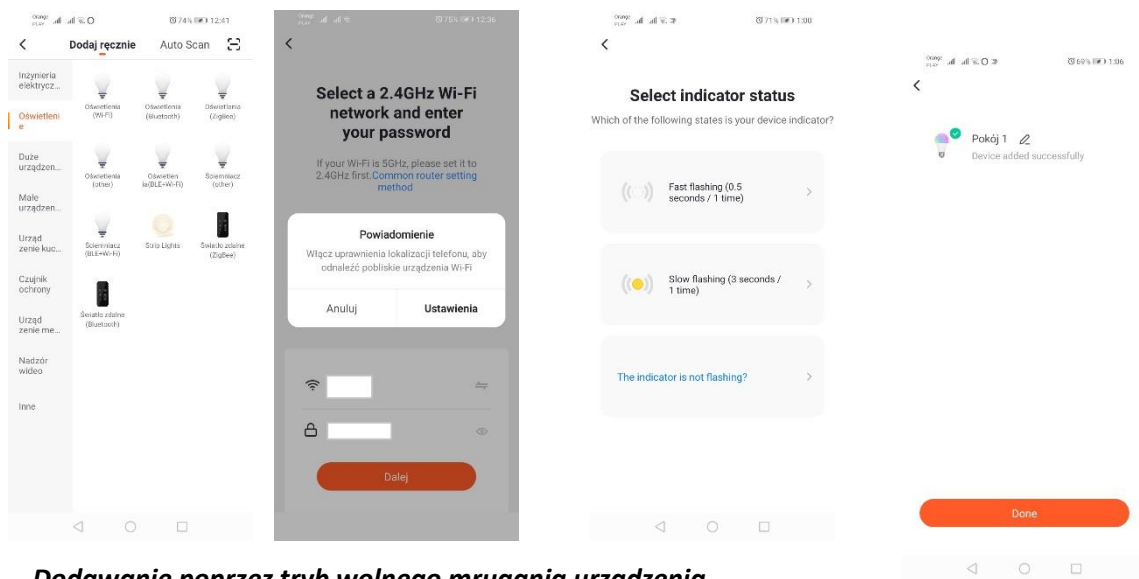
74% 12:41

Dodaj ręcznie Auto Scan

Inżynieria elektrycz...

Oświetlenie

Duże urządzen...

Małe urządzen...

Urządzenie kuc...

Czujnik ochrony

Urządzenie me...

Nadzór wideo

Inne

Oświetlenia (Wi-Fi)

Oświetlenia (Bluetooth)

Oświetlenia (Zigbee)

Oświetlenia (other)

Oświetlenia(BLE+Wi-Fi)

Ściemniacz (other)

Ściemniacz (BLE+Wi-Fi)

Solo Lights

Światło zdalne (ZigBee)

Światło zdalne (Bluetooth)

75% 12:36

Select a 2.4GHz Wi-Fi network and enter your password

If your Wi-Fi is 5GHz, please set it to 2.4GHz first. Common router setting method

Powiadomienie

Włącz uprawnienia lokalizacji telefonu, aby odnaleźć pobliskie urządzenia Wi-Fi

Anuluj

Ustawienia

Dalej

71% 1:00

Select indicator status

Which of the following states is your device indicator?

Fast flashing (0.5 seconds / 1 time)

Slow flashing (3 seconds / 1 time)

The indicator is not flashing?

69% 1:06

Pokój 1

Device added successfully

Done

Dodawanie poprzez tryb wolnego mrugania urządzenia